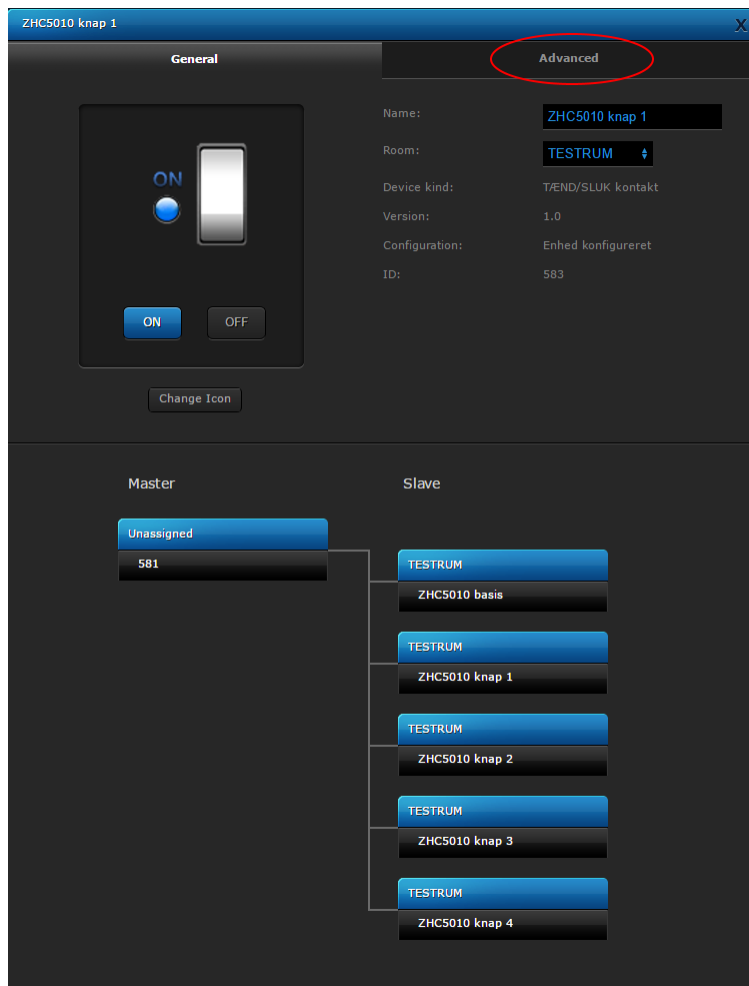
ZHC5010 knap 1

X

General

Advanced

ON

ON

OFF

Change Icon

Name: ZHC5010 knap 1

Room: TESTRUM

Device kind: TÆND/SLUK kontakt

Version: 1.0

Configuration: Enhed konfigureret

ID: 583

Master

Slave

Unassigned

581

TESTRUM

ZHC5010 basis

TESTRUM

ZHC5010 knap 1

TESTRUM

ZHC5010 knap 2

TESTRUM

ZHC5010 knap 3

TESTRUM

ZHC5010 knap 4